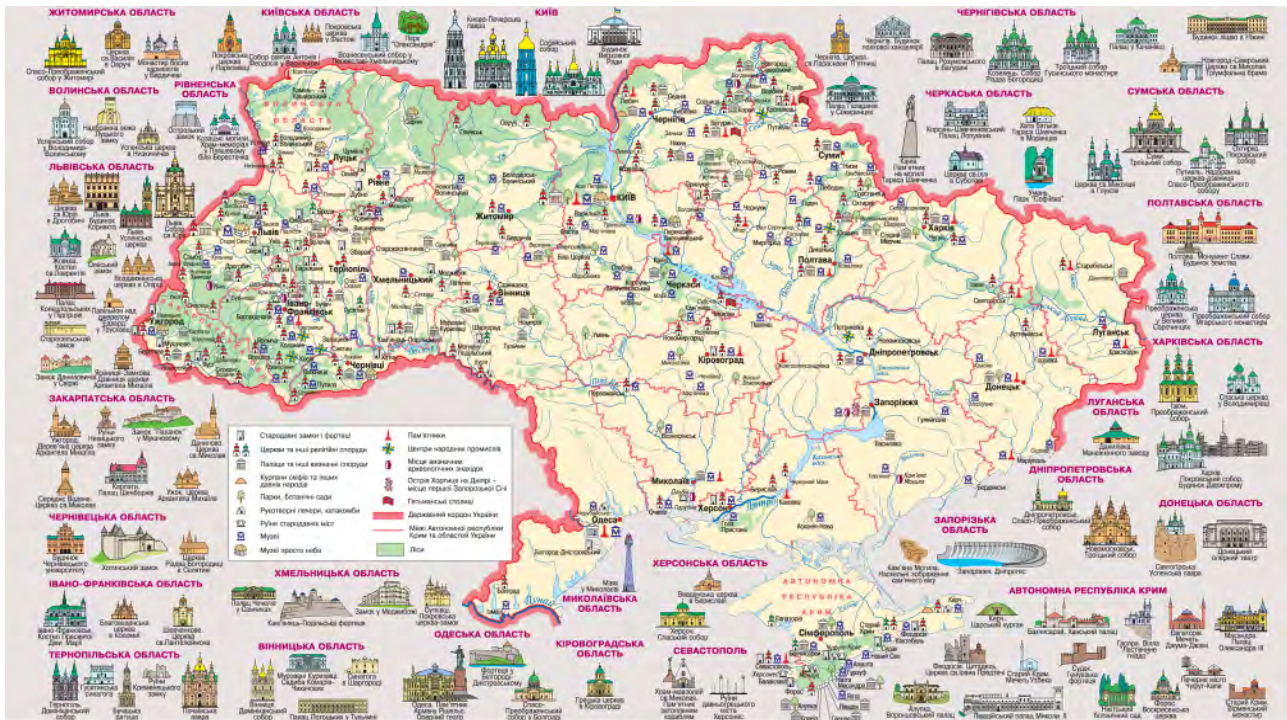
ЖИТОМИРСЬКА ОБЛАСТЬ
КИЇВСЬКА ОБЛАСТЬ
КИЇВ
ЧЕРНІГІВСЬКА ОБЛАСТЬ
ВОЛИНСЬКА ОБЛАСТЬ
РІВНЕНСЬКА ОБЛАСТЬ
ЧЕРКАСЬКА ОБЛАСТЬ
СУМСЬКА ОБЛАСТЬ
ЛЬВІВСЬКА ОБЛАСТЬ
ПОЛТАВСЬКА ОБЛАСТЬ
ХАРКІВСЬКА ОБЛАСТЬ
ЗАКАРПАТСЬКА ОБЛАСТЬ
ЛУГАНСЬКА ОБЛАСТЬ
ДНІПРОПЕТРОВСЬКА ОБЛАСТЬ
ЧЕРНІВЕЦЬКА ОБЛАСТЬ
ДОНЕЦЬКА ОБЛАСТЬ
ЗАПОРІЗЬКА ОБЛАСТЬ
ІВАНО-ФРАНКІВСЬКА ОБЛАСТЬ
ХМЕЛЬНИЦЬКА ОБЛАСТЬ
ХЕРСОНСЬКА ОБЛАСТЬ
МИКОЛАЇВСЬКА ОБЛАСТЬ
АВТОНОМНА РЕСПУБЛІКА КРИМ
ОДЕСЬКА ОБЛАСТЬ
ТЕРНОПІЛЬСЬКА ОБЛАСТЬ
ВІННИЦЬКА ОБЛАСТЬ
КІРОВОГРАДСЬКА ОБЛАСТЬ
СЕВАСТОПОЛЬ

Луцьк, Рівне, Житомир, Київ, Чернігів, Суми, Харків, Полтава, Львів, Тернопіль, Хмельницький, Івано-Франківськ, Ужгород, Чернівці, Вінниця, Черкаси, Кіровоград, Дніпропетровськ, Луганськ, Донецьк, Запоріжжя, Миколаїв, Херсон, Одеса, Сімферополь

Стародавні замки і фортеці
Церкви та інші релігійні споруди
Палаци та інші визначні споруди
Кургани скіфів та інших давніх народів
Парки, ботанічні сади
Рукотворні печери, катакомби
Руїни стародавніх міст
Музеї
Музеї просто неба
Пам'ятники
Центри народних промислів
Місця визначних археологічних знахідок
Острів Хортиця на Дніпрі – місце першої Запорозької Січі
Гетьманські столиці
Державний кордон України
Межі Автономної республіки Крим та областей України
Ліси